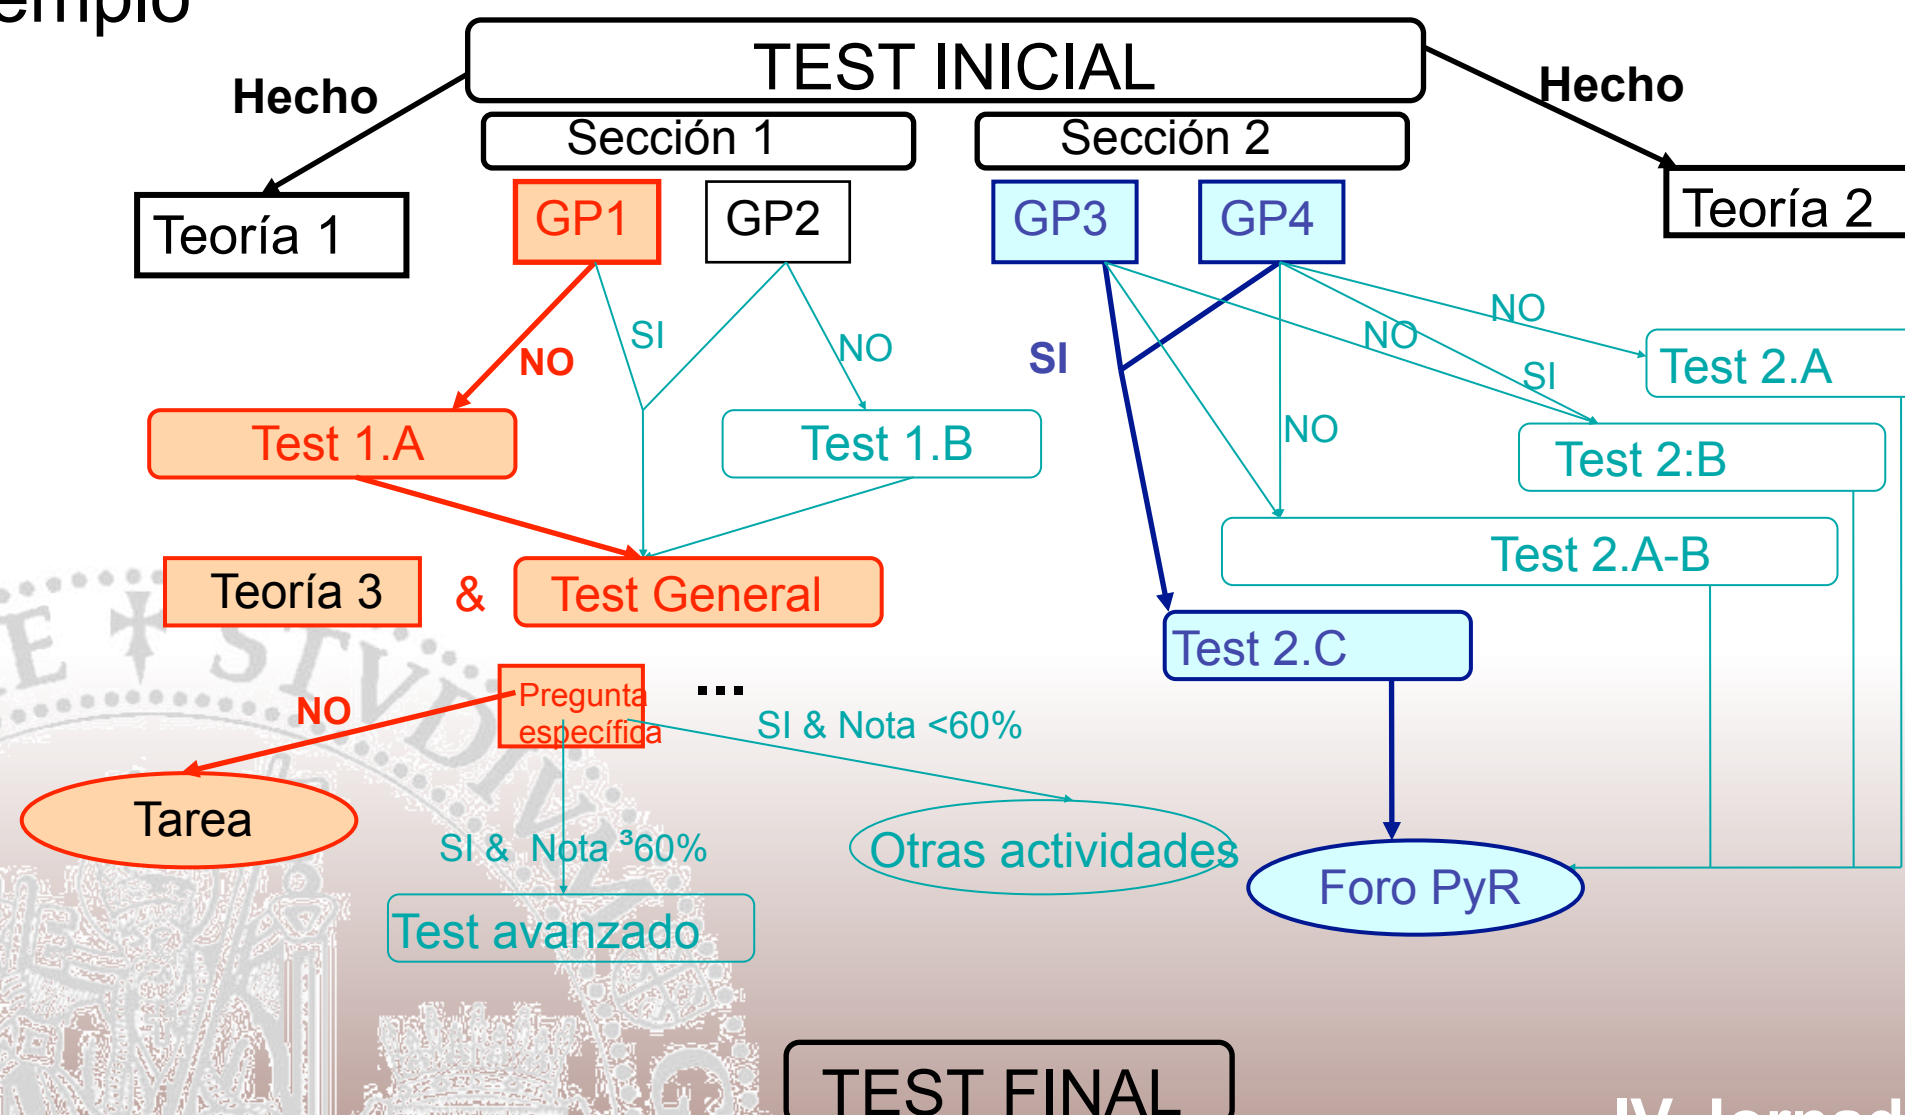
emplo

TEST INICIAL

Hecho

Hecho

Sección 1

Sección 2

Teoría 1

GP1

GP2

GP3

GP4

Teoría 2

SI

NO

NO

SI

NO

NO

SI

Test 2.A

Test 1.A

Test 1.B

NO

Test 2:B

Test 2.A-B

Teoría 3

&

Test General

Test 2.C

NO

Pregunta específica

...

SI & Nota <60%

Tarea

SI & Nota ³60%

Otras actividades

Foro PyR

Test avanzado

TEST FINAL

IV Jornad